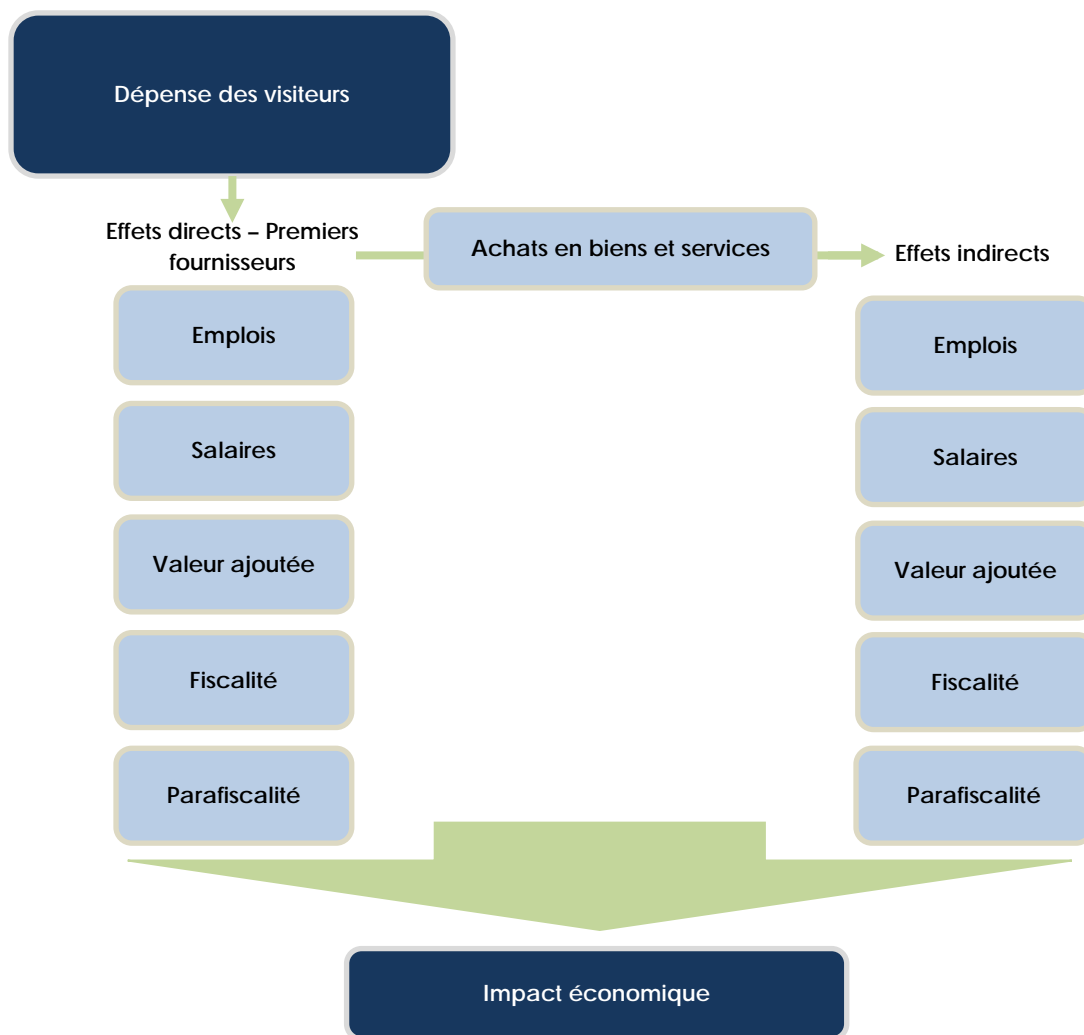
Dépense des visiteurs

Effets directs – Premiers fournisseurs

Achats en biens et services

Effets indirects

Emplois

Salaires

Valeur ajoutée

Fiscalité

Parafiscalité

Emplois

Salaires

Valeur ajoutée

Fiscalité

Parafiscalité

Impact économique